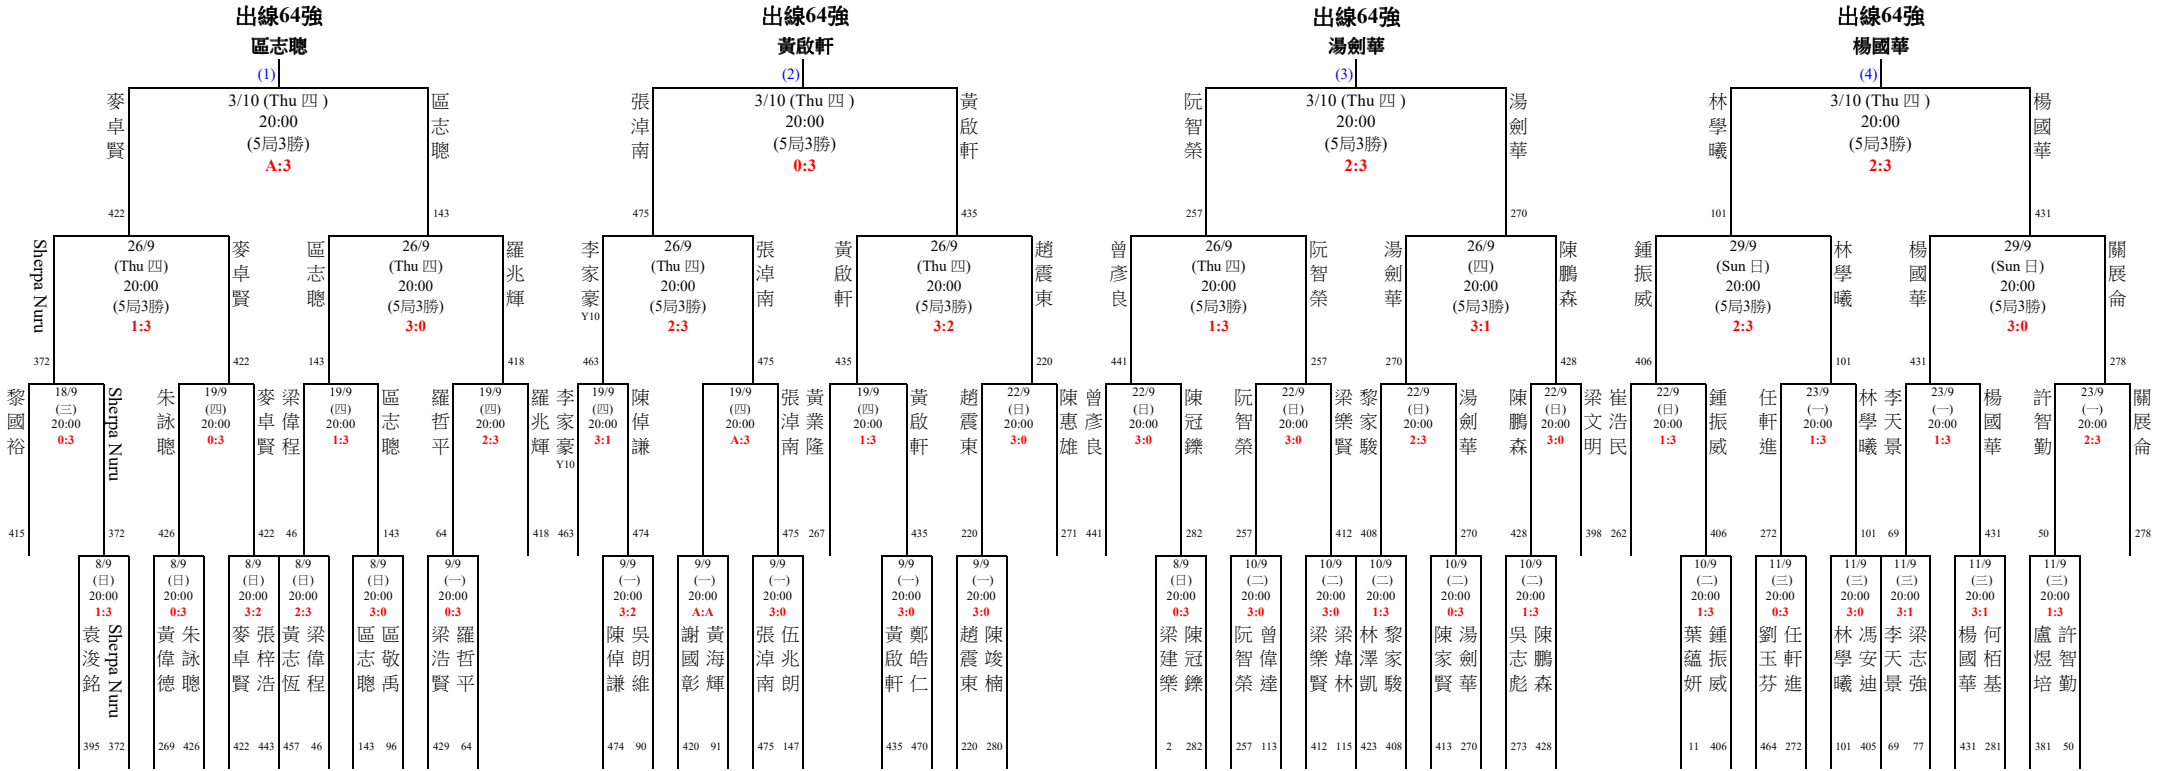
出線64強
區志聰
(1)
麥卓賢
3/10 (Thu 四 )
20:00
(5局3勝)
A:3
區志聰
422
143
Sherpa Nuru
26/9
(Thu 四)
20:00
(5局3勝)
1:3
麥卓賢
區志聰
26/9
(Thu 四)
20:00
(5局3勝)
3:0
羅兆輝
372
422
143
418
黎國裕
18/9
(三)
20:00
0:3
Sherpa Nuru
朱詠聰
19/9
(四)
20:00
0:3
麥卓賢
梁偉程
19/9
(四)
20:00
1:3
區志聰
羅哲平
19/9
(四)
20:00
2:3
羅兆輝
415
372
426
422
46
143
64
418
8/9
(日)
20:00
1:3
袁浚銘
Sherpa Nuru
8/9
(日)
20:00
0:3
黃偉德
朱詠聰
8/9
(日)
20:00
3:2
麥卓賢
張梓浩
8/9
(日)
20:00
2:3
黃志恆
梁偉程
8/9
(日)
20:00
3:0
區志聰
區敬禹
9/9
(一)
20:00
0:3
梁浩賢
羅哲平
395
372
269
426
422
443
457
46
143
96
429
64

出線64強
黃啟軒
(2)
張焯南
3/10 (Thu 四 )
20:00
(5局3勝)
0:3
黃啟軒
475
435
李家豪
Y10
26/9
(Thu 四)
20:00
(5局3勝)
2:3
張焯南
黃啟軒
26/9
(Thu 四)
20:00
(5局3勝)
3:2
趙震東
463
475
435
220
李家豪
Y10
19/9
(四)
20:00
3:1
陳倬謙
19/9
(四)
20:00
A:3
張焯南
黃業隆
19/9
(四)
20:00
1:3
黃啟軒
趙震東
22/9
(日)
20:00
3:0
陳惠雄
463
474
475
267
435
220
271
9/9
(一)
20:00
3:2
陳倬謙
吳朗維
9/9
(一)
20:00
A:A
謝國彰
黃海輝
9/9
(一)
20:00
3:0
張焯南
伍兆朗
9/9
(一)
20:00
3:0
黃啟軒
鄭皓仁
9/9
(一)
20:00
3:0
趙震東
陳竣楠
474
90
420
91
475
147
435
470
220
280

出線64強
湯劍華
(3)
阮智榮
3/10 (Thu 四 )
20:00
(5局3勝)
2:3
湯劍華
257
270
曾彥良
26/9
(Thu 四)
20:00
(5局3勝)
1:3
阮智榮
湯劍華
26/9
(四)
20:00
(5局3勝)
3:1
陳鵬森
441
257
270
428
曾彥良
22/9
(日)
20:00
3:0
陳冠鑠
阮智榮
22/9
(日)
20:00
3:0
梁樂賢
黎家駿
22/9
(日)
20:00
2:3
湯劍華
陳鵬森
22/9
(日)
20:00
3:0
梁文明
崔浩民
441
282
257
412
408
270
428
398
262
8/9
(日)
20:00
0:3
梁建樂
陳冠鑠
10/9
(二)
20:00
3:0
阮智榮
曾偉達
10/9
(二)
20:00
3:0
梁樂賢
梁煒林
10/9
(二)
20:00
1:3
林澤凱
黎家駿
10/9
(二)
20:00
0:3
陳家賢
湯劍華
10/9
(二)
20:00
1:3
吳志彪
陳鵬森
2
282
257
113
412
115
423
408
413
270
273
428

出線64強
楊國華
(4)
林學曦
3/10 (Thu 四 )
20:00
(5局3勝)
2:3
楊國華
101
431
鍾振威
29/9
(Sun 日)
20:00
(5局3勝)
2:3
林學曦
楊國華
29/9
(Sun 日)
20:00
(5局3勝)
3:0
關展侖
406
101
431
278
22/9
(日)
20:00
1:3
鍾振威
任軒進
23/9
(一)
20:00
1:3
林學曦
李天景
23/9
(一)
20:00
1:3
楊國華
許智勤
23/9
(一)
20:00
2:3
關展侖
406
272
101
69
431
50
278
10/9
(二)
20:00
1:3
葉蘊妍
鍾振威
11/9
(三)
20:00
0:3
劉玉芬
任軒進
11/9
(三)
20:00
3:0
林學曦
馮安迪
11/9
(三)
20:00
3:1
李天景
梁志強
11/9
(三)
20:00
3:1
楊國華
何栢基
11/9
(三)
20:00
1:3
盧煜培
許智勤
11
406
464
272
101
405
69
77
431
281
381
50